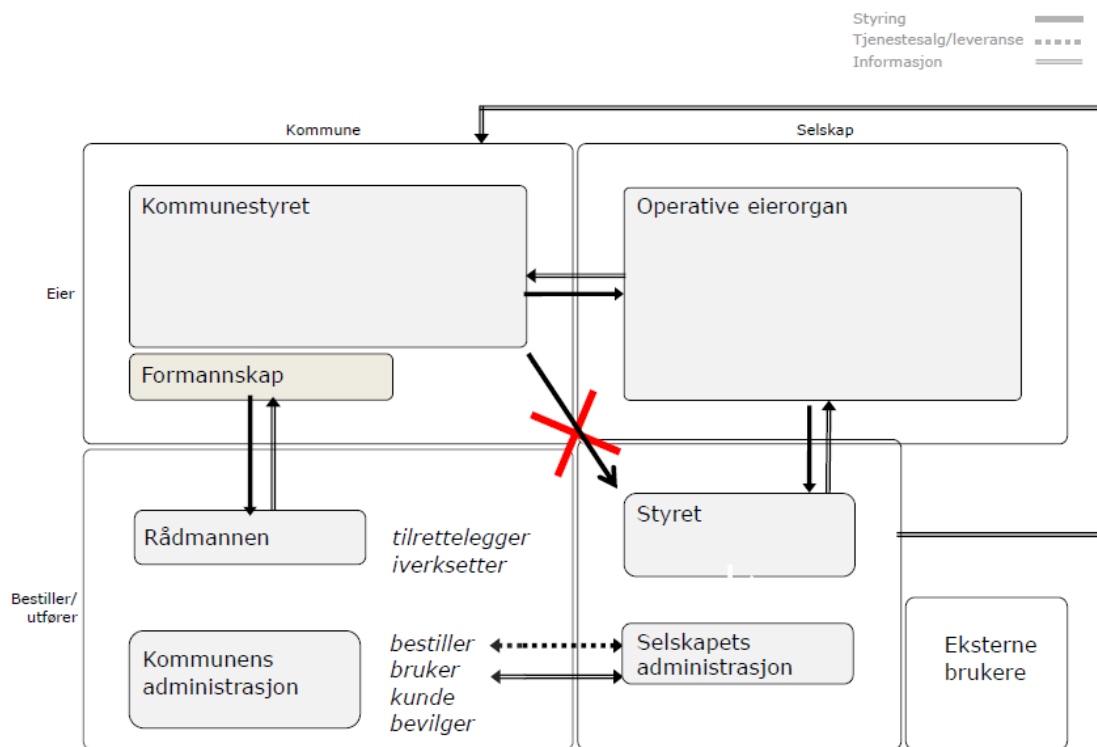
Styring
Tjenestesalg/leveranse
Informasjon

Kommune

Selskap

Eier

Kommunestyret

Formannskap

Operative eierorgan

Bestiller/ utfører

Rådmannen

tilrettelegger
iverksetter

Styret

Kommunens administrasjon

bestiller
bruker
kunde
bevilger

Selskapets administrasjon

Eksterne brukere